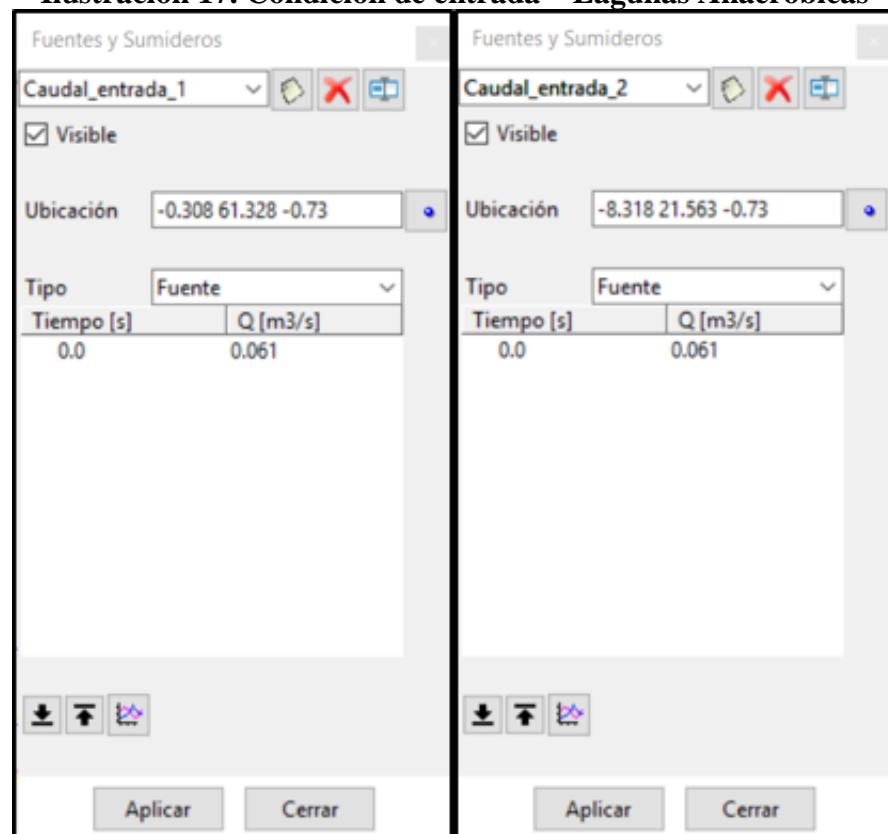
Ilustración 17: Condición de entrada – Lagunas Anaerobicas

Fuentes y Sumideros

Caudal_entrada_1

Visible

Ubicación -0.308 61.328 -0.73

Tipo Fuente

| Tiempo [s] | Q [m3/s] |
|---|---|
| 0.0 | 0.061 |

Aplicar Cerrar

Fuentes y Sumideros

Caudal_entrada_2

Visible

Ubicación -8.318 21.563 -0.73

Tipo Fuente

| Tiempo [s] | Q [m3/s] |
|---|---|
| 0.0 | 0.061 |

Aplicar Cerrar